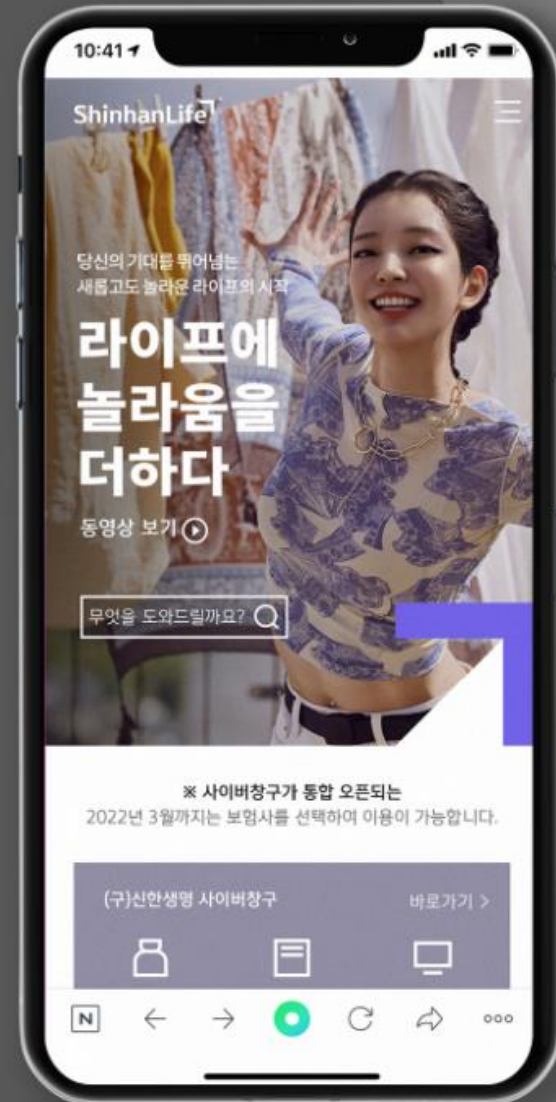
10:41

ShinhanLife

당신의 기대를 뛰어넘는
새롭고도 놀라운 라이프의 시작

라이프에
놀라움을
더하다

동영상 보기

무엇을 도와드릴까요?

※ 사이버창구가 통합 오픈되는
2022년 3월까지는 보험사를 선택하여 이용이 가능합니다.

(구)신한생명 사이버창구

바로가기 >

N

ooo